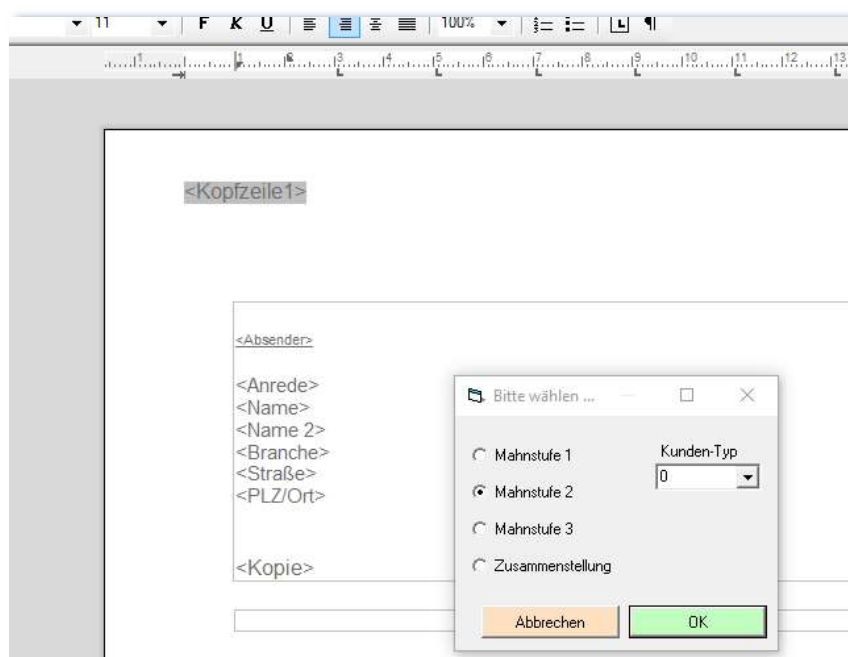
11 F K U 100%

1 2 3 4 5 6 7 8 9 10 11 12 13

<Kopfzeile1>

<Absender>

<Anrede>
<Name>
<Name 2>
<Branche>
<Straße>
<PLZ/Ort>

<Kopie>

Bitte wählen ...

Mahnstufe 1
Mahnstufe 2
Mahnstufe 3
Zusammenstellung

Kunden-Typ
0

Abbrechen
OK